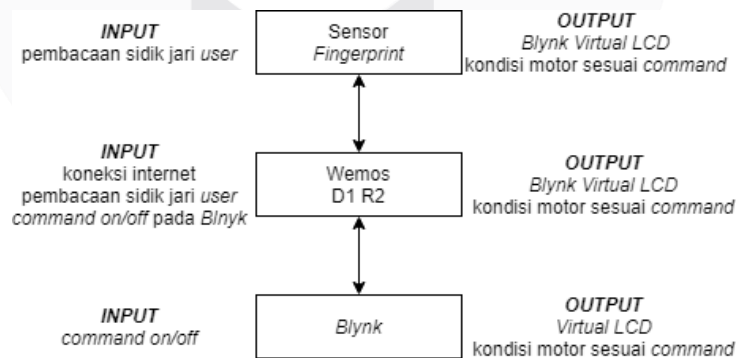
INPUT
pembacaan sidik jari user

Sensor
Fingerprint

OUTPUT
Blynk Virtual LCD
kondisi motor sesuai command

INPUT
koneksi internet
pembacaan sidik jari user
command on/off pada Blnyk

Wemos
D1 R2

OUTPUT
Blynk Virtual LCD
kondisi motor sesuai command

INPUT
command on/off

Blynk

OUTPUT
Virtual LCD
kondisi motor sesuai command